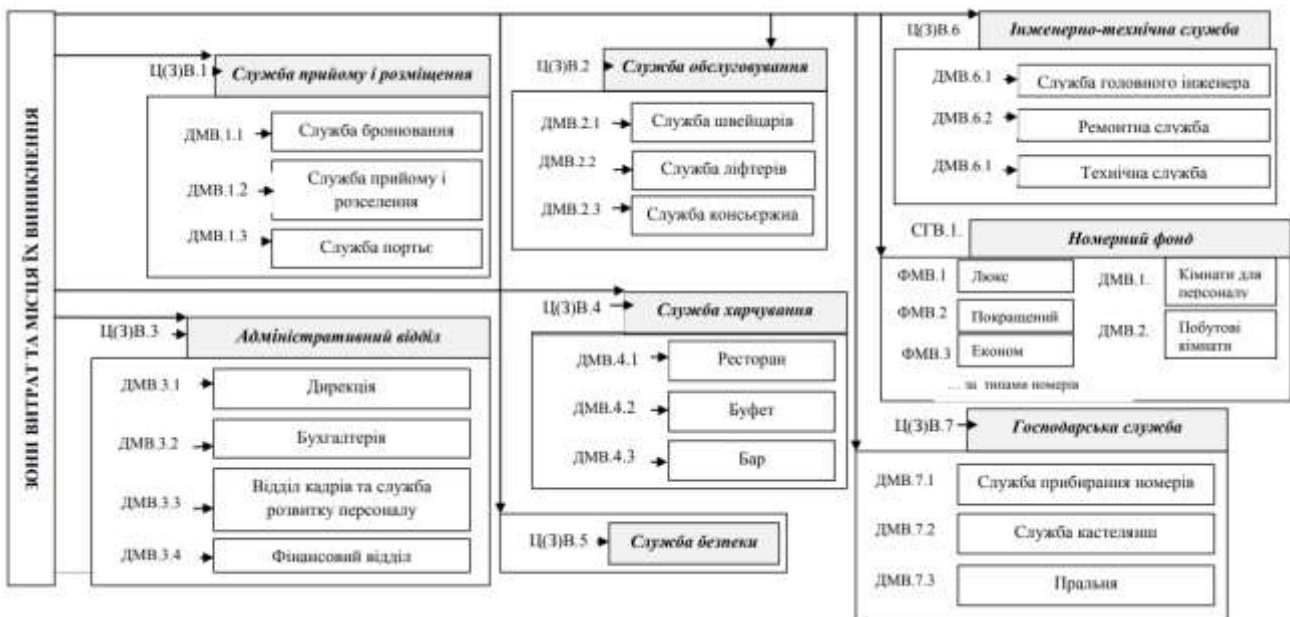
ЗОНИ ВИТРАТ ТА МІСЦЯ ЇХ ВИНИКНЕННЯ

Ц(З)В.1 Служба прийому і розміщення
ДМВ.1.1 Служба бронювання
ДМВ.1.2 Служба прийому і розселення
ДМВ.1.3 Служба портьє

Ц(З)В.2 Служба обслуговування
ДМВ.2.1 Служба швейцарів
ДМВ.2.2 Служба ліфтерів
ДМВ.2.3 Служба консьєржна

Ц(З)В.6 Інженерно-технічна служба
ДМВ.6.1 Служба головного інженера
ДМВ.6.2 Ремонтна служба
ДМВ.6.1 Технічна служба

СГВ.1. Номерний фонд
ФМВ.1 Люкс
ФМВ.2 Покращений
ФМВ.3 Економ
... за типами номерів
ДМВ.1. Кімнати для персоналу
ДМВ.2. Побутові кімнати

Ц(З)В.3 Адміністративний відділ
ДМВ.3.1 Дирекція
ДМВ.3.2 Бухгалтерія
ДМВ.3.3 Відділ кадрів та служба розвитку персоналу
ДМВ.3.4 Фінансовий відділ

Ц(З)В.4 Служба харчування
ДМВ.4.1 Ресторан
ДМВ.4.2 Буфет
ДМВ.4.3 Бар

Ц(З)В.5 Служба безпеки

Ц(З)В.7 Господарська служба
ДМВ.7.1 Служба прибирання номерів
ДМВ.7.2 Служба кастелянш
ДМВ.7.3 Пральня